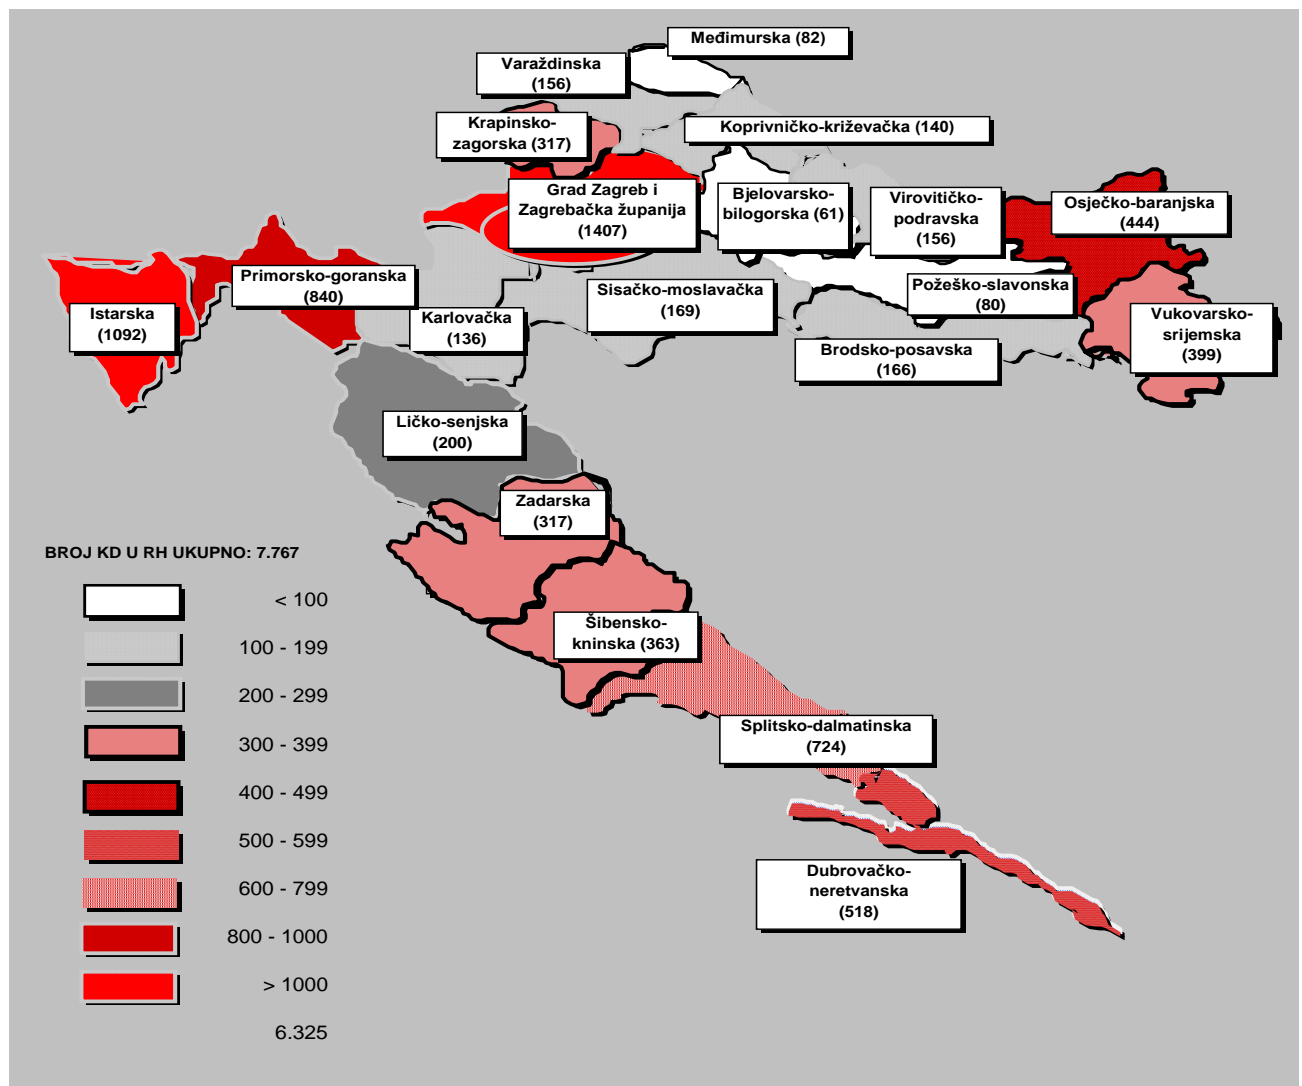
Međimurska (82)

Varaždinska (156)

Krapinsko-zagorska (317)

Koprivničko-križevačka (140)

Grad Zagreb i Zagrebačka županija (1407)

Bjelovarsko-bilogorska (61)

Virovitičko-podravska (156)

Osječko-baranjska (444)

Primorsko-goranska (840)

Istarska (1092)

Karlovačka (136)

Sisačko-moslavačka (169)

Požeško-slavonska (80)

Vukovarsko-srijemska (399)

Brodsko-posavska (166)

Ličko-senjska (200)

Zadarska (317)

BROJ KD U RH UKUPNO: 7.767

< 100

100 - 199

200 - 299

300 - 399

400 - 499

500 - 599

600 - 799

800 - 1000

> 1000

6.325

Šibensko-kninska (363)

Splitsko-dalmatinska (724)

Dubrovačko-neretvanska (518)